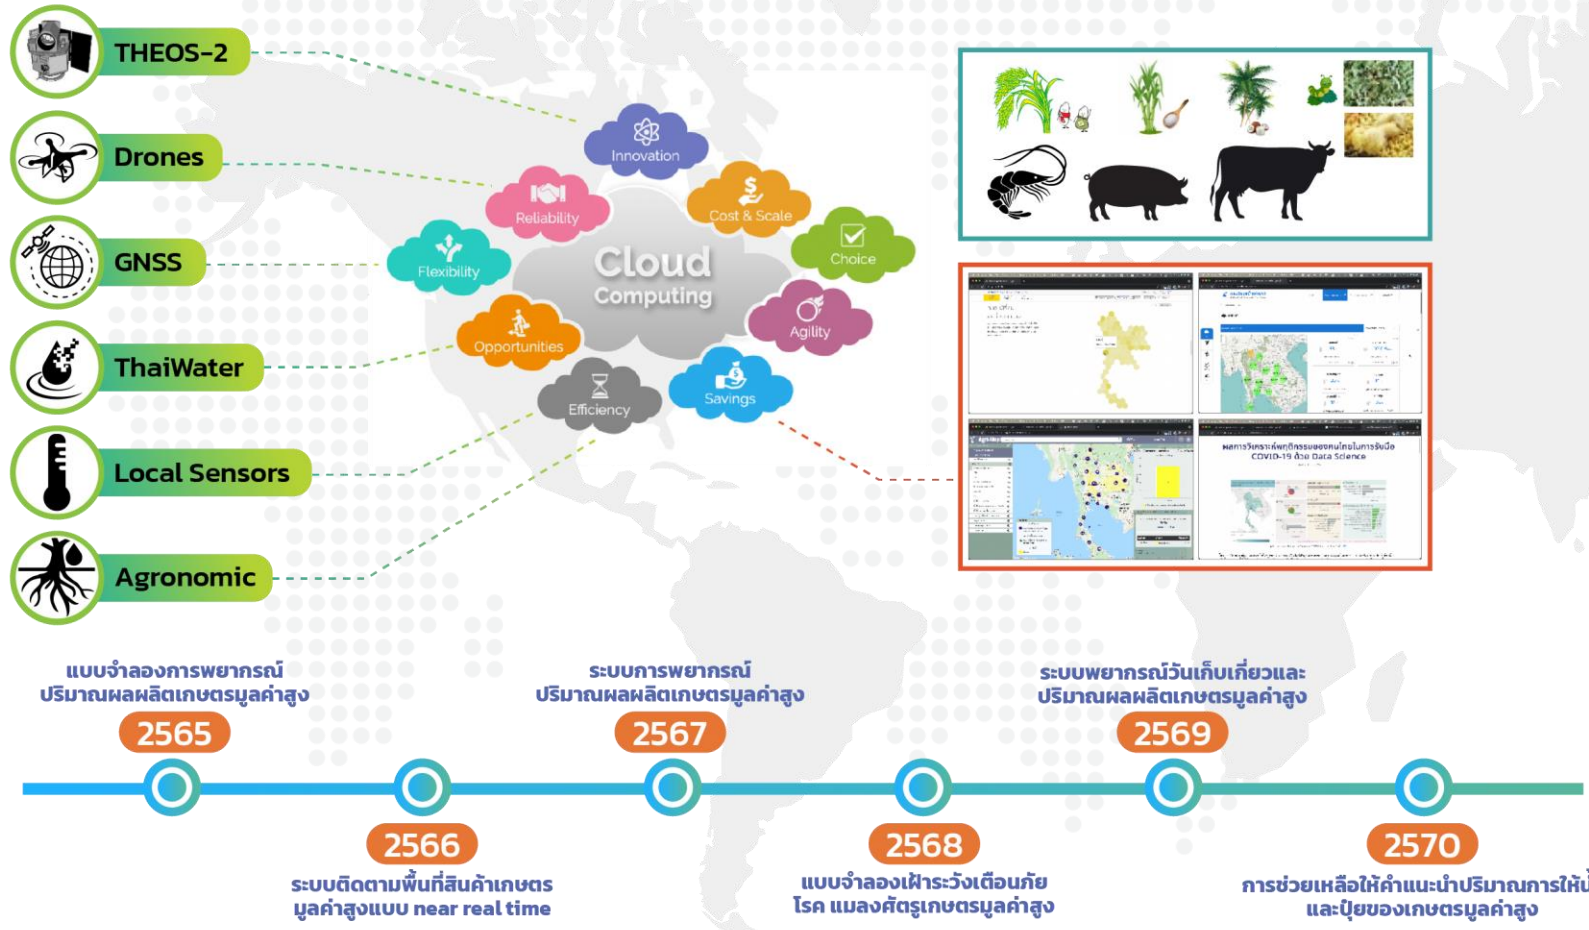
THEOS-2

Drones

GNSS

ThaiWater

Local Sensors

Agronomic

Innovation

Reliability

Cost & Scale

Flexibility

Cloud Computing

Choice

Opportunities

Agility

Efficiency

Savings

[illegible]

การวิเคราะห์พฤติกรรมของคนไทยในการรับมือ COVID-19 ด้วย Data Science

แบบจำลองการพยากรณ์ ปริมาณผลผลิตเกษตรมูลค่าสูง

2565

2566

ระบบติดตามพื้นที่สินค้าเกษตร มูลค่าสูงแบบ near real time

ระบบการพยากรณ์ ปริมาณผลผลิตเกษตรมูลค่าสูง

2567

2568

แบบจำลองเฝ้าระวังเตือนภัย โรค แมลงศัตรูเกษตรมูลค่าสูง

ระบบพยากรณ์วันเก็บเกี่ยวและ ปริมาณผลผลิตเกษตรมูลค่าสูง

2569

2570

การช่วยเหลือให้คำแนะนำปริมาณการให้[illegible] และปุ๋ยของเกษตรมูลค่าสูง